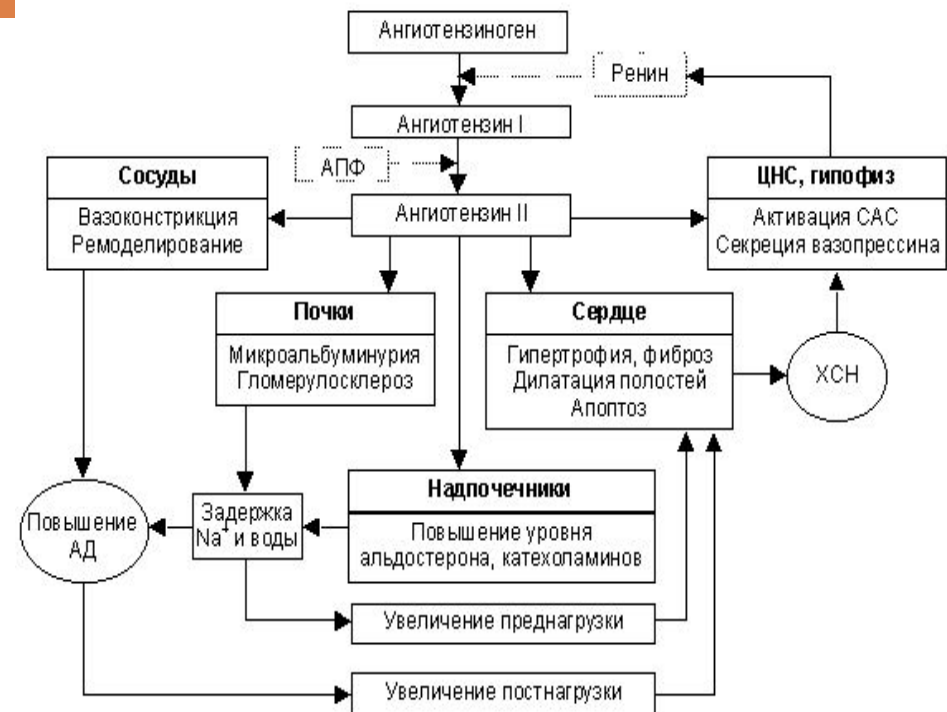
Ангиотензиноген

Ренин

Ангиотензин I

АПФ

Сосуды

Вазоконстрикция
Ремоделирование

Ангиотензин II

ЦНС, гипофиз

Активация САС
Секреция вазопрессина

Почки

Микроальбуминурия
Гломерулосклероз

Сердце

Гипертрофия, фиброз
Дилатация полостей
Апоптоз

ХСН

Повышение АД

Задержка $Na^+$ и воды

Надпочечники

Повышение уровня альдостерона, катехоламинов

Увеличение преднагрузки

Увеличение постнагрузки